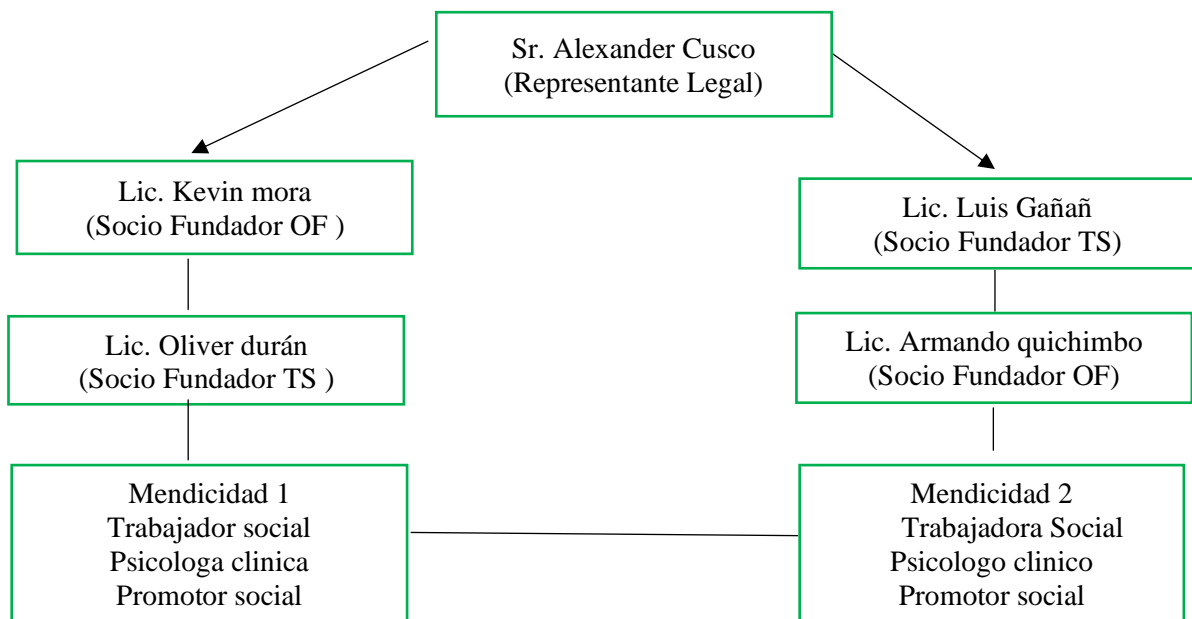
Sr. Alexander Cusco
(Representante Legal)

Lic. Kevin mora
(Socio Fundador OF )

Lic. Oliver durán
(Socio Fundador TS )

Mendicidad 1
Trabajador social
Psicologa clinica
Promotor social

Lic. Luis Gañañ
(Socio Fundador TS)

Lic. Armando quichimbo
(Socio Fundador OF)

Mendicidad 2
Trabajadora Social
Psicologo clinico
Promotor social